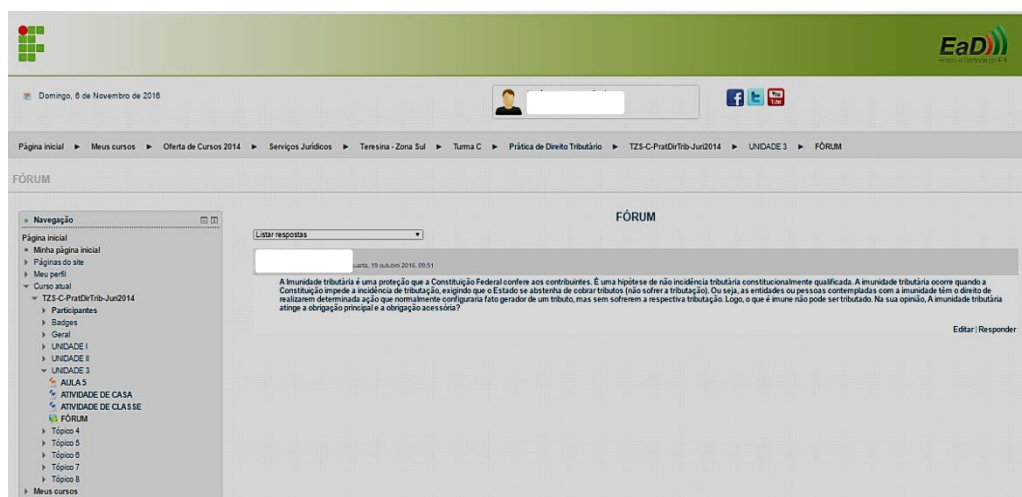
EaD

Domingo, 6 de Novembro de 2016

Página inicial ► Meus cursos ► Oferta de Cursos 2014 ► Serviços Jurídicos ► Teresina - Zona Sul ► Turma C ► Prática de Direito Tributário ► TZS-C-PratDirTrib-Juri2014 ► UNIDADE 3 ► FÓRUM

FÓRUM

Navegação

Página inicial
Minha página inicial
Páginas do site
Meu perfil
Curso atual
TZS-C-PratDirTrib-Juri2014
Participantes
Badges
Geral
UNIDADE I
UNIDADE II
UNIDADE 3
AULA 5
ATIVIDADE DE CASA
ATIVIDADE DE CLASSE
FÓRUM
Tópico 4
Tópico 5
Tópico 6
Tópico 7
Tópico 8
Meus cursos

FÓRUM

Listar respostas

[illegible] quarta, 19 outubro 2016, 09:51

A Imunidade tributária é uma proteção que a Constituição Federal confere aos contribuintes. É uma hipótese de não incidência tributária constitucionalmente qualificada. A imunidade tributária ocorre quando a Constituição impede a incidência de tributação, exigindo que o Estado se abstenha de cobrar tributos (não sofrer a tributação). Ou seja, as entidades ou pessoas contempladas com a imunidade têm o direito de realizarem determinada ação que normalmente configuraria fato gerador de um tributo, mas sem sofrerem a respectiva tributação. Logo, o que é imune não pode ser tributado. Na sua opinião, A imunidade tributária atinge a obrigação principal e a obrigação acessória?

Editar | Responder